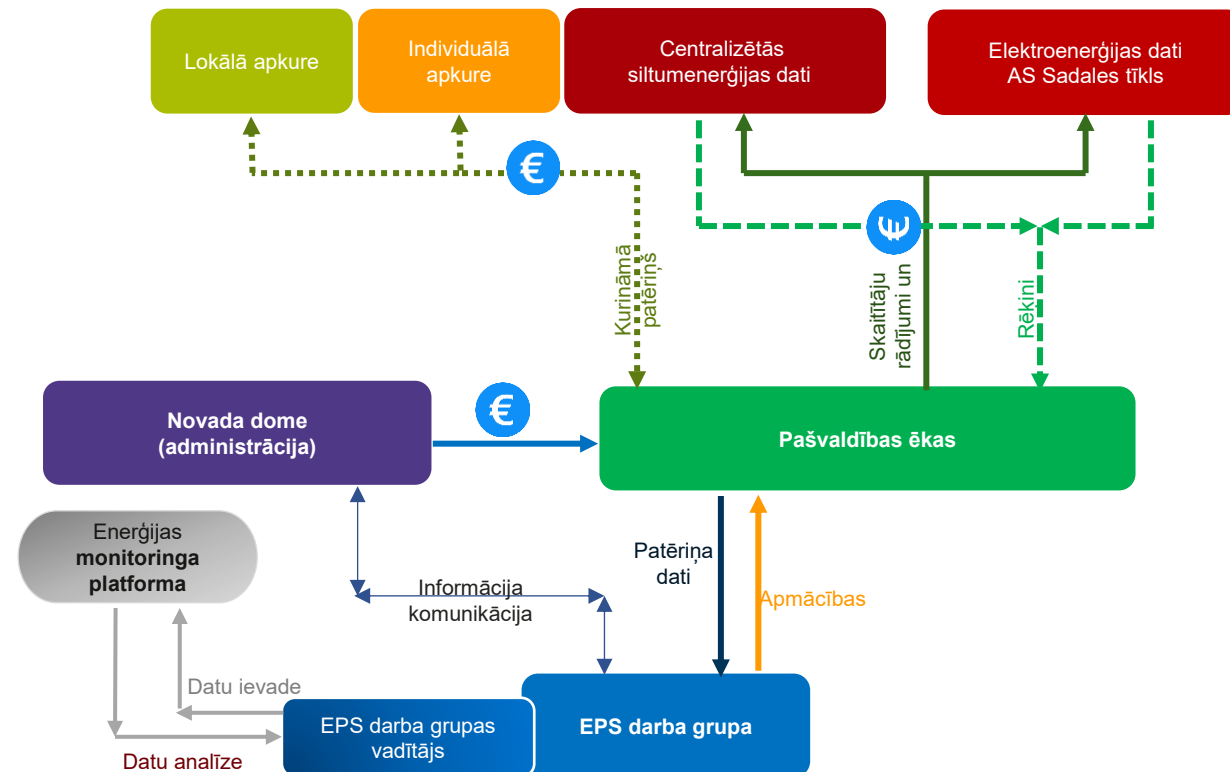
Lokālā apkure

Individuālā apkure

Centralizētās siltumenerģijas dati

Elektroenerģijas dati AS Sadales tīkls

€

Kurināmā patēriņš

€

Skaitītāju rādījumi un

Rēķini

Novada dome (administrācija)

€

Pašvaldības ēkas

Enerģijas monitoringa platforma

Informācija komunikācija

Patēriņa dati

Apmācības

Datu ievade

Datu analīze

EPS darba grupas vadītājs

EPS darba grupa